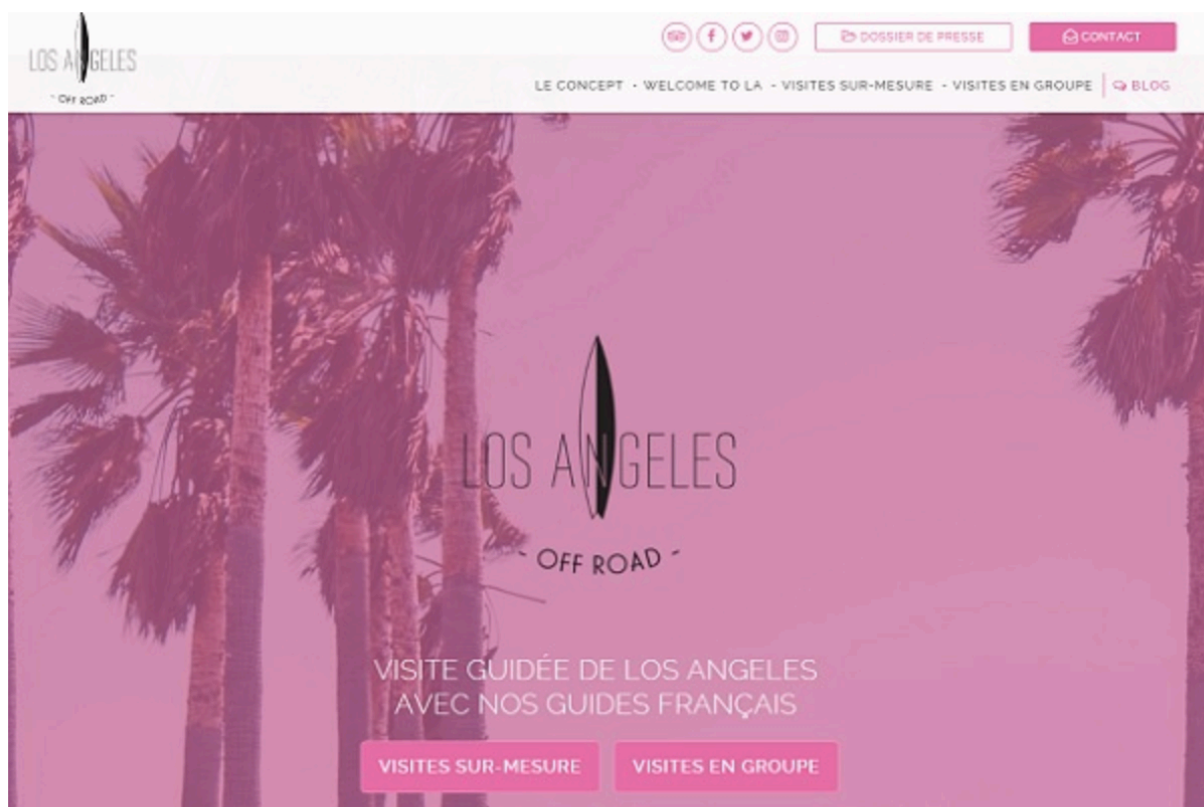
LOS ANGELES
- OFF ROAD -

DOSSIER DE PRESSE
CONTACT

LE CONCEPT - WELCOME TO LA - VISITES SUR-MESURE - VISITES EN GROUPE | BLOG

LOS ANGELES
- OFF ROAD -

VISITE GUIDÉE DE LOS ANGELES
AVEC NOS GUIDES FRANÇAIS

VISITES SUR-MESURE
VISITES EN GROUPE